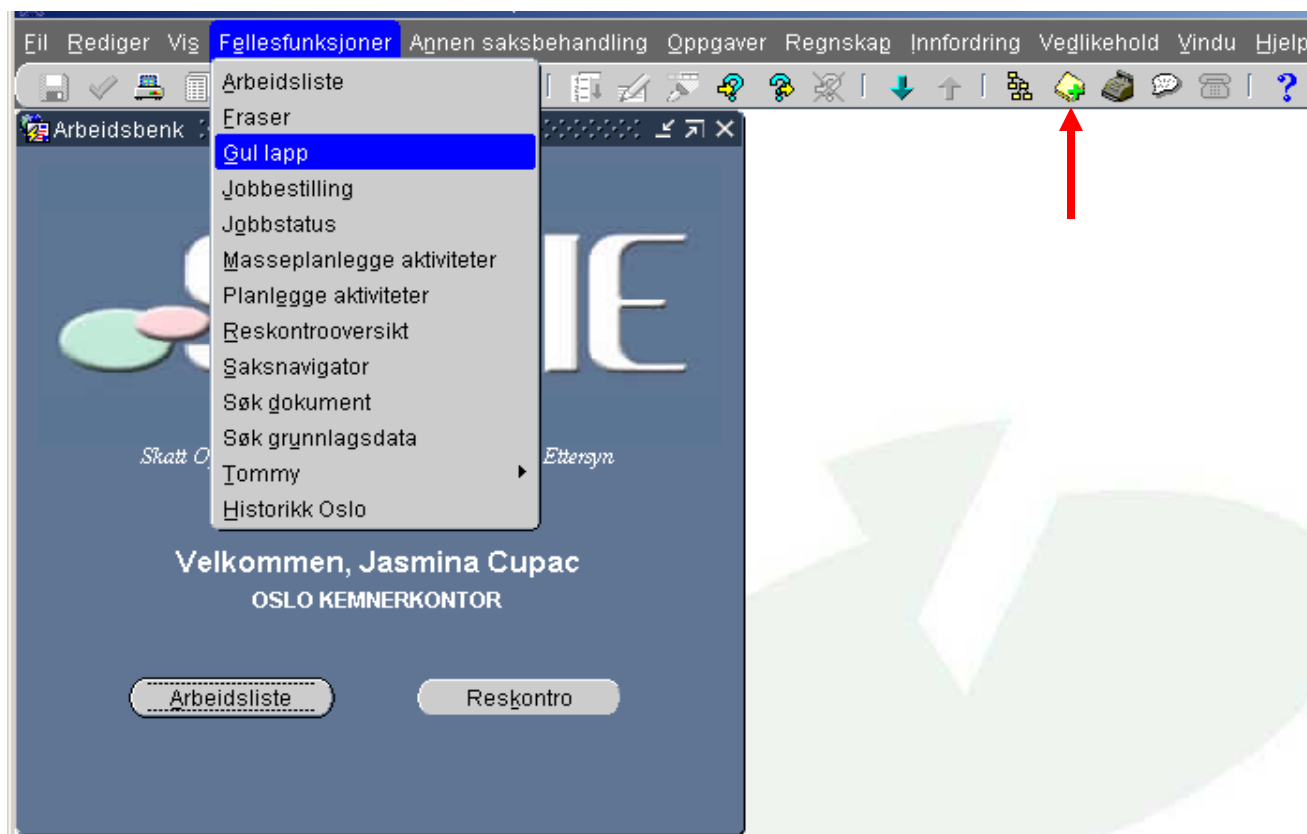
Fil Rediger Vis Fellesfunksjoner Annen saksbehandling Oppgaver Regnskap Innfordring Vedlikehold Vindu Hjelp

Arbeidsbenk

Arbeidsliste
Fraser
Gul lapp
Jobbestilling
Jobbstatus
Masseplanlegge aktiviteter
Planlegge aktiviteter
Reskontrooversikt
Saksnavigator
Søk dokument
Søk grunnlagsdata
Tommy
Historikk Oslo

S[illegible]IE

Skatt O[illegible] Ettersyn

Velkommen, Jasmina Cupac
OSLO KEMNERKONTOR

Arbeidsliste
Reskontro